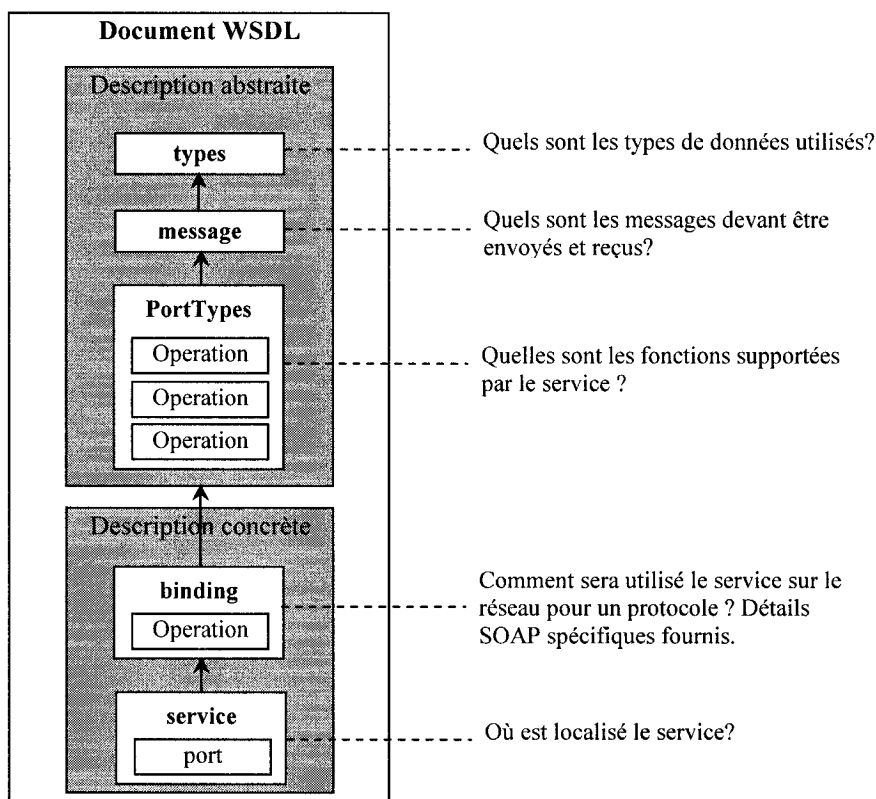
Document WSDL

Description abstraite

types

message

PortTypes

Operation

Operation

Operation

Description concrète

binding

Operation

service

port

Quels sont les types de données utilisés?

Quels sont les messages devant être envoyés et reçus?

Quelles sont les fonctions supportées par le service ?

Comment sera utilisé le service sur le réseau pour un protocole ? Détails SOAP spécifiques fournis.

Où est localisé le service?